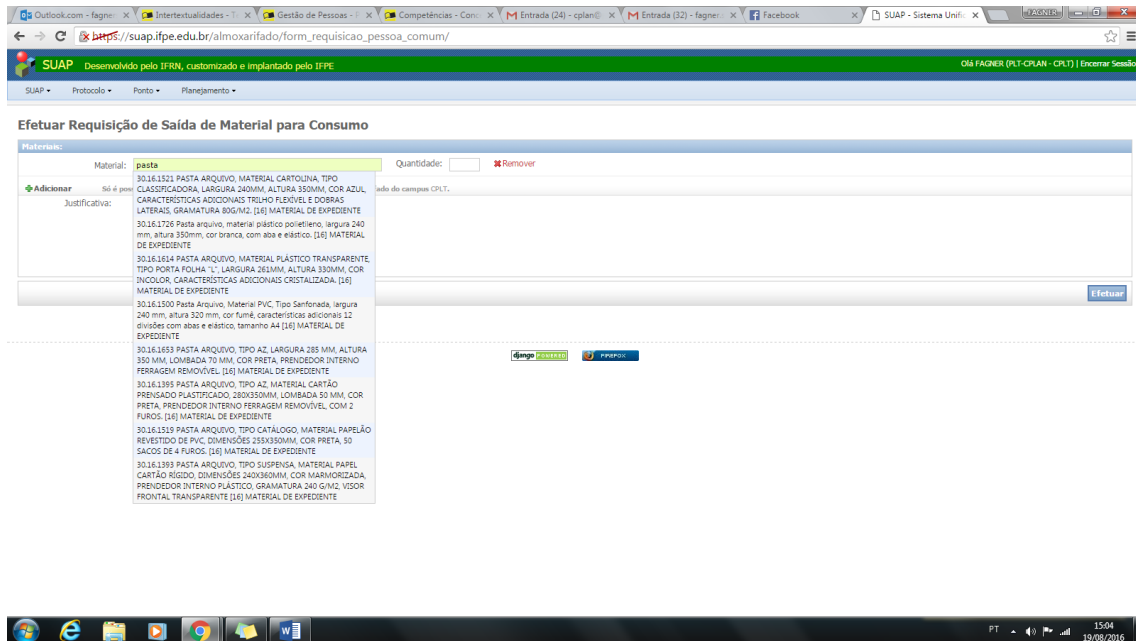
Outlook.com - fagne ×
Intertextualidades - T ×
Gestão de Pessoas - ×
Competências - Conc ×
Entrada (24) - cplan@ ×
Entrada (32) - fagner ×
Facebook ×
SUAP - Sistema Unific ×
FAGNER

https://suap.ifpe.edu.br/almoxarifado/form_requisicao_pessoa_comum/

SUAP Desenvolvido pelo IFRN, customizado e implantado pelo IFPE
Olá FAGNER (PLT-CPLAN - CPLT) | Encerrar Sessão

SUAP ▾ Protocolo ▾ Ponto ▾ Planejamento ▾

Efetuar Requisição de Saída de Material para Consumo

Materiais:

Material: pasta
Quantidade:
✖ Remover

➕ Adicionar Só é pos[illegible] ado do campus CPLT.

Justificativa:

30.16.1521 PASTA ARQUIVO, MATERIAL CARTOLINA, TIPO CLASSIFICADORA, LARGURA 240MM, ALTURA 350MM, COR AZUL, CARACTERÍSTICAS ADICIONAIS TRILHO FLEXÍVEL E DOBRAS LATERAIS, GRAMATURA 80G/M2. [16] MATERIAL DE EXPEDIENTE

30.16.1726 Pasta arquivo, material plástico polietileno, largura 240 mm, altura 350mm, cor branca, com aba e elástico. [16] MATERIAL DE EXPEDIENTE

30.16.1614 PASTA ARQUIVO, MATERIAL PLÁSTICO TRANSPARENTE, TIPO PORTA FOLHA "L", LARGURA 261MM, ALTURA 330MM, COR INCOLOR, CARACTERÍSTICAS ADICIONAIS CRISTALIZADA. [16] MATERIAL DE EXPEDIENTE

30.16.1500 Pasta Arquivo, Material PVC, Tipo Sanfonada, largura 240 mm, altura 320 mm, cor fumê, características adicionais 12 divisões com abas e elástico, tamanho A4 [16] MATERIAL DE EXPEDIENTE

30.16.1653 PASTA ARQUIVO, TIPO AZ, LARGURA 285 MM, ALTURA 350 MM, LOMBADA 70 MM, COR PRETA, PRENDEDOR INTERNO FERRAGEM REMOVÍVEL. [16] MATERIAL DE EXPEDIENTE

30.16.1395 PASTA ARQUIVO, TIPO AZ, MATERIAL CARTÃO PRENSADO PLASTIFICADO, 280X350MM, LOMBADA 50 MM, COR PRETA, PRENDEDOR INTERNO FERRAGEM REMOVÍVEL, COM 2 FUROS. [16] MATERIAL DE EXPEDIENTE

30.16.1519 PASTA ARQUIVO, TIPO CATÁLOGO, MATERIAL PAPELÃO REVESTIDO DE PVC, DIMENSÕES 255X350MM, COR PRETA, 50 SACOS DE 4 FUROS. [16] MATERIAL DE EXPEDIENTE

30.16.1393 PASTA ARQUIVO, TIPO SUSPENSA, MATERIAL PAPEL CARTÃO RÍGIDO, DIMENSÕES 240X360MM, COR MARMORIZADA, PRENDEDOR INTERNO PLÁSTICO, GRAMATURA 240 G/M2, VISOR FRONTAL TRANSPARENTE [16] MATERIAL DE EXPEDIENTE

Efetuar

django POWERED   FIREFOX

PT 15:04 19/08/2016